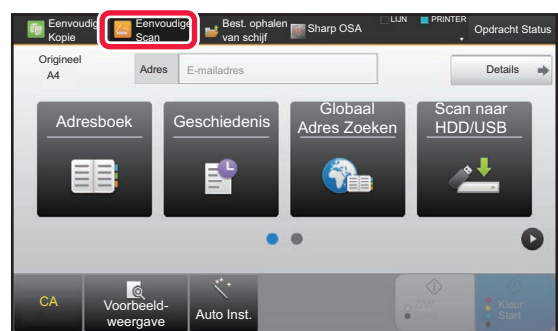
Eenvoudig Kopie
Eenvoudige Scan
Best. ophalen van schijf
Sharp OSA
LIJN
PRINTER
Opdracht Status

Origineel A4
Adres
E-mailadres
Details

Adresboek
Geschiedenis
Globaal Adres Zoeken
Scan naar HDD/USB

CA
Voorbeeldweergave
Auto Inst.
Z/W Start
Kleur Start